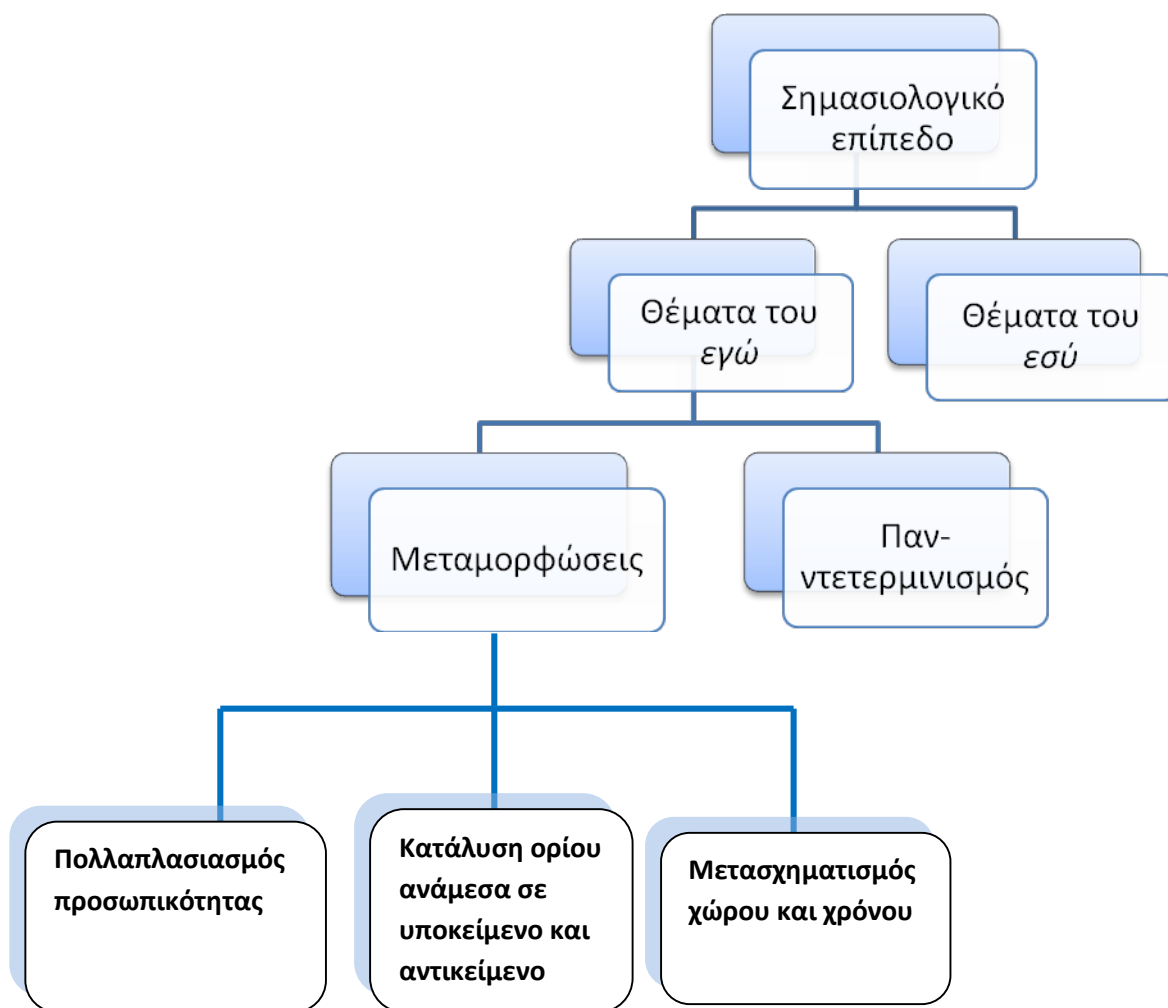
Σημασιολογικό επίπεδο

Θέματα του εγώ

Θέματα του εσύ

Μεταμορφώσεις

Παν-ντετερμινισμός

Πολλαπλασιασμός προσωπικότητας

Κατάλυση ορίου ανάμεσα σε υποκείμενο και αντικείμενο

Μετασχηματισμός χώρου και χρόνου